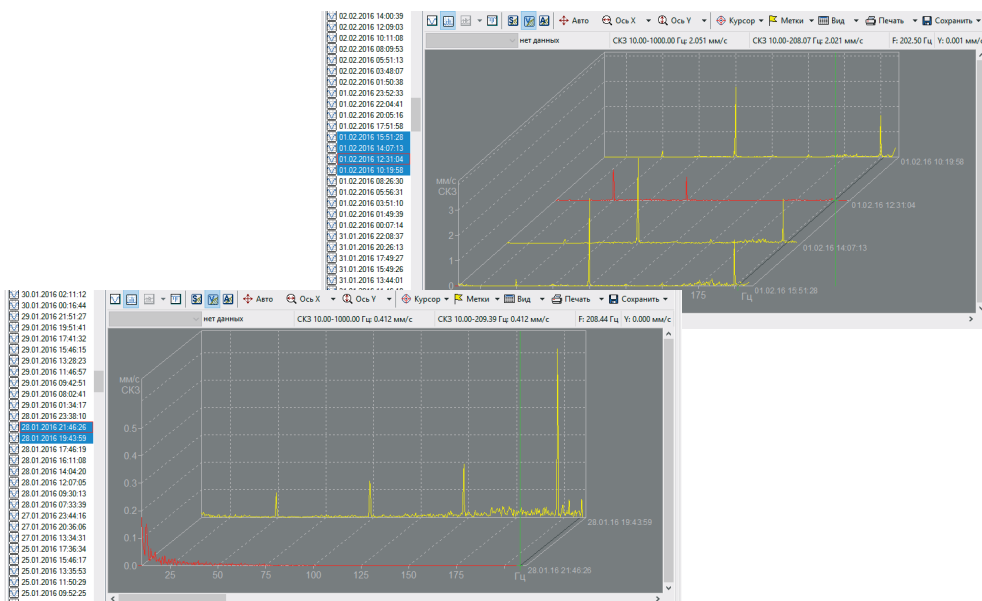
02.02.2016 14:00:39
02.02.2016 12:09:03
02.02.2016 10:11:08
02.02.2016 08:09:53
02.02.2016 05:51:13
02.02.2016 03:48:07
02.02.2016 01:50:38
01.02.2016 23:52:33
01.02.2016 22:04:41
01.02.2016 20:05:16
01.02.2016 17:51:58
01.02.2016 15:51:28
01.02.2016 14:07:13
01.02.2016 12:31:04
01.02.2016 10:19:58
01.02.2016 08:26:30
01.02.2016 05:56:31
01.02.2016 03:51:10
01.02.2016 01:49:39
01.02.2016 00:07:14
31.01.2016 22:08:37
31.01.2016 20:26:13
31.01.2016 17:49:27
31.01.2016 15:49:26
31.01.2016 13:44:01

Авто Ось X Ось Y Курсор Метки Вид Печать Сохранить

нет данных СКЗ 10.00-1000.00 Гц: 2.051 мм/с СКЗ 10.00-208.07 Гц: 2.021 мм/с F: 202.50 Гц Y: 0.001 мм/с

мм/с
СКЗ
3
2
1
0
175
Гц
01.02.16 10:19:58
01.02.16 12:31:04
01.02.16 14:07:13
01.02.16 15:51:28

30.01.2016 02:11:12
30.01.2016 00:16:44
29.01.2016 21:51:27
29.01.2016 19:51:41
29.01.2016 17:41:32
29.01.2016 15:46:15
29.01.2016 13:28:23
29.01.2016 11:46:57
29.01.2016 09:42:51
29.01.2016 08:02:41
29.01.2016 01:34:17
28.01.2016 23:38:10
28.01.2016 21:46:26
28.01.2016 19:43:59
28.01.2016 17:46:19
28.01.2016 16:11:08
28.01.2016 14:04:20
28.01.2016 12:07:05
28.01.2016 09:30:13
28.01.2016 07:33:39
27.01.2016 23:44:16
27.01.2016 20:36:06
27.01.2016 13:34:31
25.01.2016 17:36:34
25.01.2016 15:46:17
25.01.2016 13:55:53
25.01.2016 11:50:29
25.01.2016 09:52:25

Авто Ось X Ось Y Курсор Метки Вид Печать Сохранить

нет данных СКЗ 10.00-1000.00 Гц: 0.412 мм/с СКЗ 10.00-209.39 Гц: 0.412 мм/с F: 208.44 Гц Y: 0.000 мм/с

мм/с
СКЗ
0.5
0.4
0.3
0.2
0.1
0.0
25 50 75 100 125 150 175
Гц
28.01.16 19:43:59
28.01.16 21:46:26